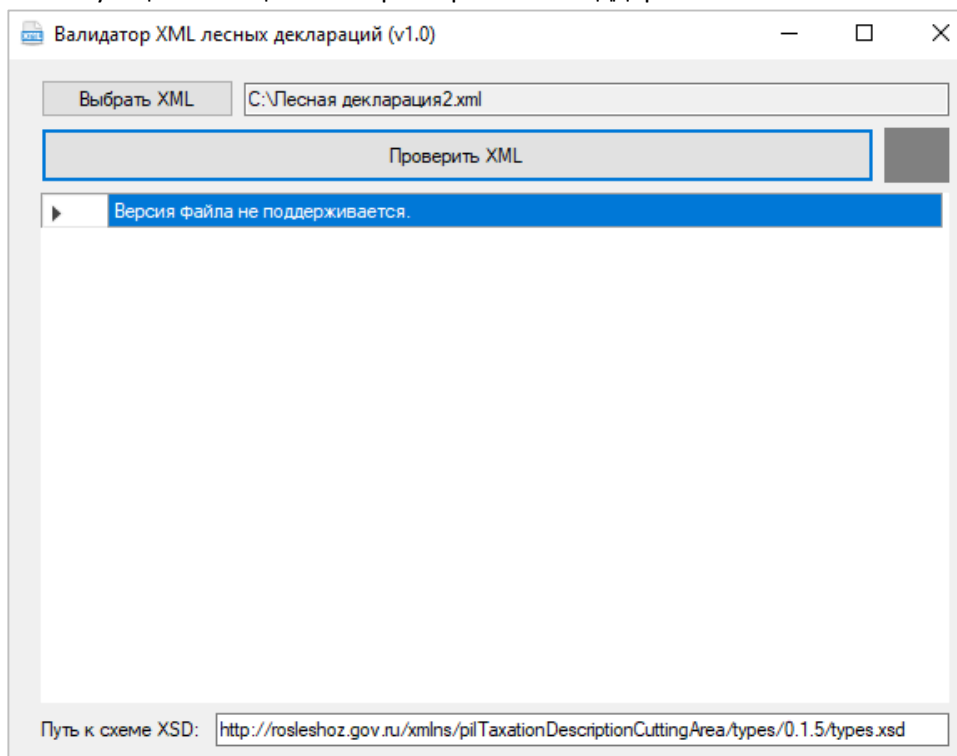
Валидатор XML лесных деклараций (v1.0)

Выбрать XML

C:\Лесная декларация2.xml

Проверить XML

Версия файла не поддерживается.

Путь к схеме XSD: http://rosleshoz.gov.ru/xmlns/pilTaxationDescriptionCuttingArea/types/0.1.5/types.xsd